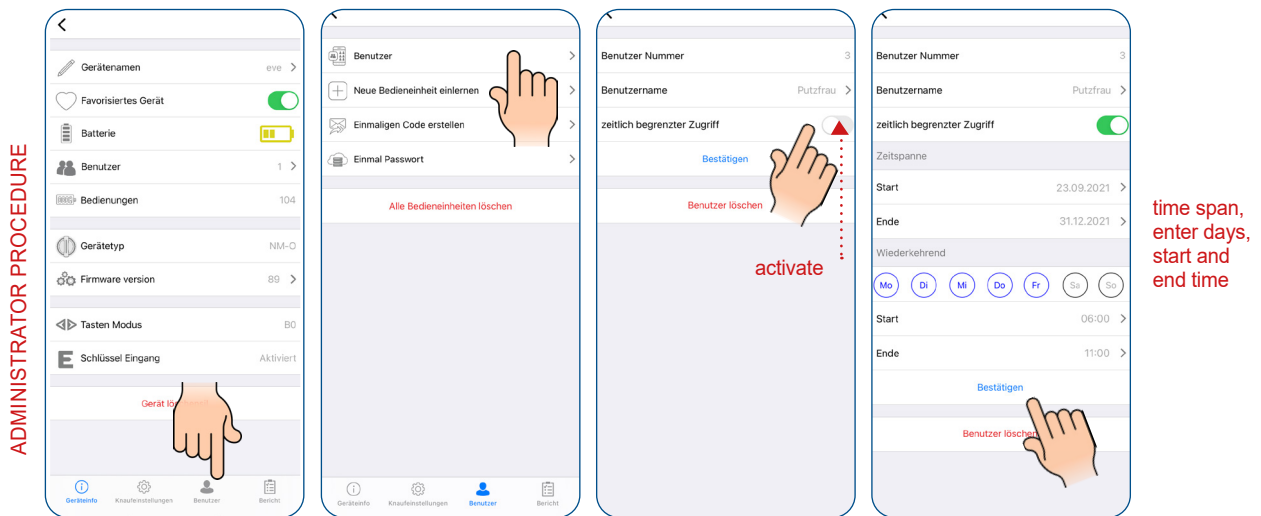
ADMINISTRATOR PROCEDURE

Gerätenamen eve
Favorisiertes Gerät
Batterie
Benutzer 1
Bedienungen 104
Gerätetyp NM-O
Firmware version 89
Tasten Modus B0
Schlüssel Eingang Aktiviert
Gerät lö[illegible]
Geräteinfo Knaufeinstellungen Benutzer Bericht

Benutzer
Neue Bedieneinheit einlernen
Einmaligen Code erstellen
Einmal Passwort
Alle Bedieneinheiten löschen
Geräteinfo Knaufeinstellungen Benutzer Bericht

Benutzer Nummer 3
Benutzername Putzfrau
zeitlich begrenzter Zugriff
Bestätigen
Benutzer löschen
activate

Benutzer Nummer 3
Benutzername Putzfrau
zeitlich begrenzter Zugriff
Zeitspanne
Start 23.09.2021
Ende 31.12.2021
Wiederkehrend
Mo Di Mi Do Fr Sa So
Start 06:00
Ende 11:00
Bestätigen
Benutzer löschen

time span, enter days, start and end time